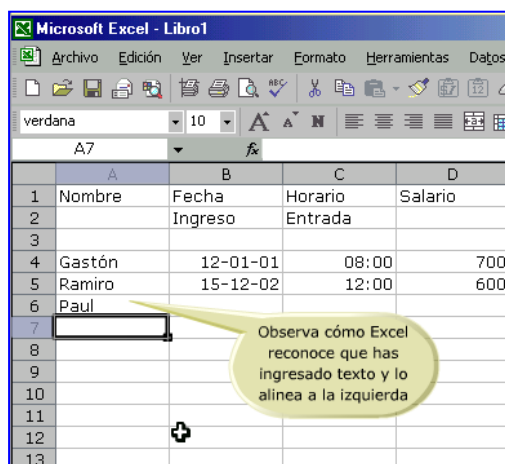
Microsoft Excel - Libro1

Archivo Edición Ver Insertar Formato Herramientas Datos

verdana 10 N

A7 fx

| | A | B | C | D |
|---|---|---|---|---|
| 1 | Nombre | Fecha | Horario | Salario |
| 2 | | Ingreso | Entrada | |
| 3 | | | | |
| 4 | Gastón | 12-01-01 | 08:00 | 700 |
| 5 | Ramiro | 15-12-02 | 12:00 | 600 |
| 6 | Paul | | | |
| 7 | | | | |
| 8 | | | | |
| 9 | | | | |
| 10 | | | | |
| 11 | | | | |
| 12 | | | | |
| 13 | | | | |

Observa cómo Excel reconoce que has ingresado texto y lo alinea a la izquierda